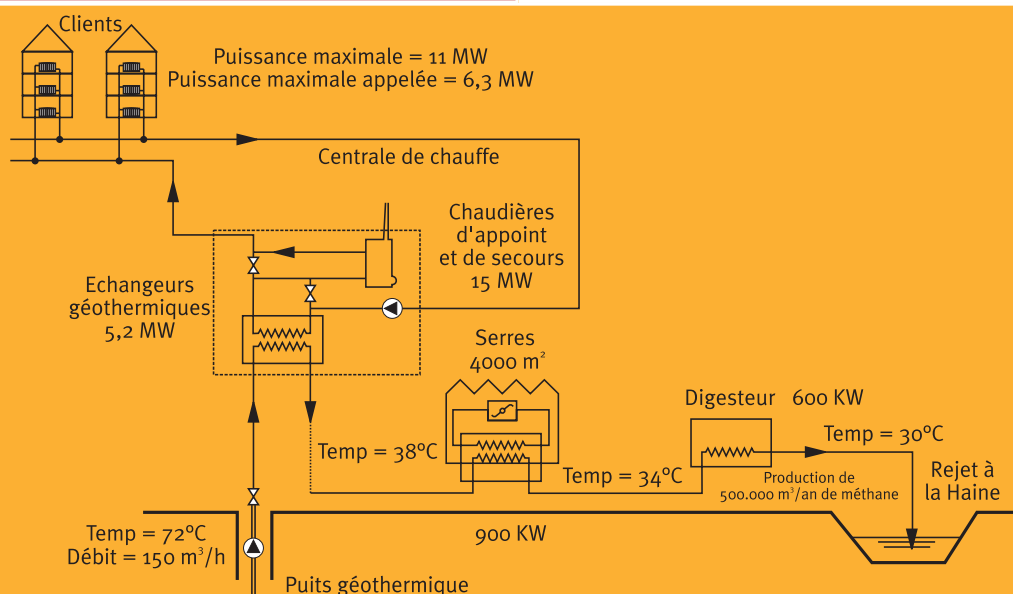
Clients

Puissance maximale = 11 MW
Puissance maximale appelée = 6,3 MW

Centrale de chauffe

Chaudières d'appoint et de secours 15 MW

Echangeurs géothermiques 5,2 MW

Serres 4000 m$^2$

Digesteur 600 KW

Temp = 30°C

Temp = 38°C

Temp = 34°C

Production de 500.000 m$^3$/an de méthane

Rejet à la Haine

Temp = 72°C
Débit = 150 m$^3$/h

900 KW

Puits géothermique